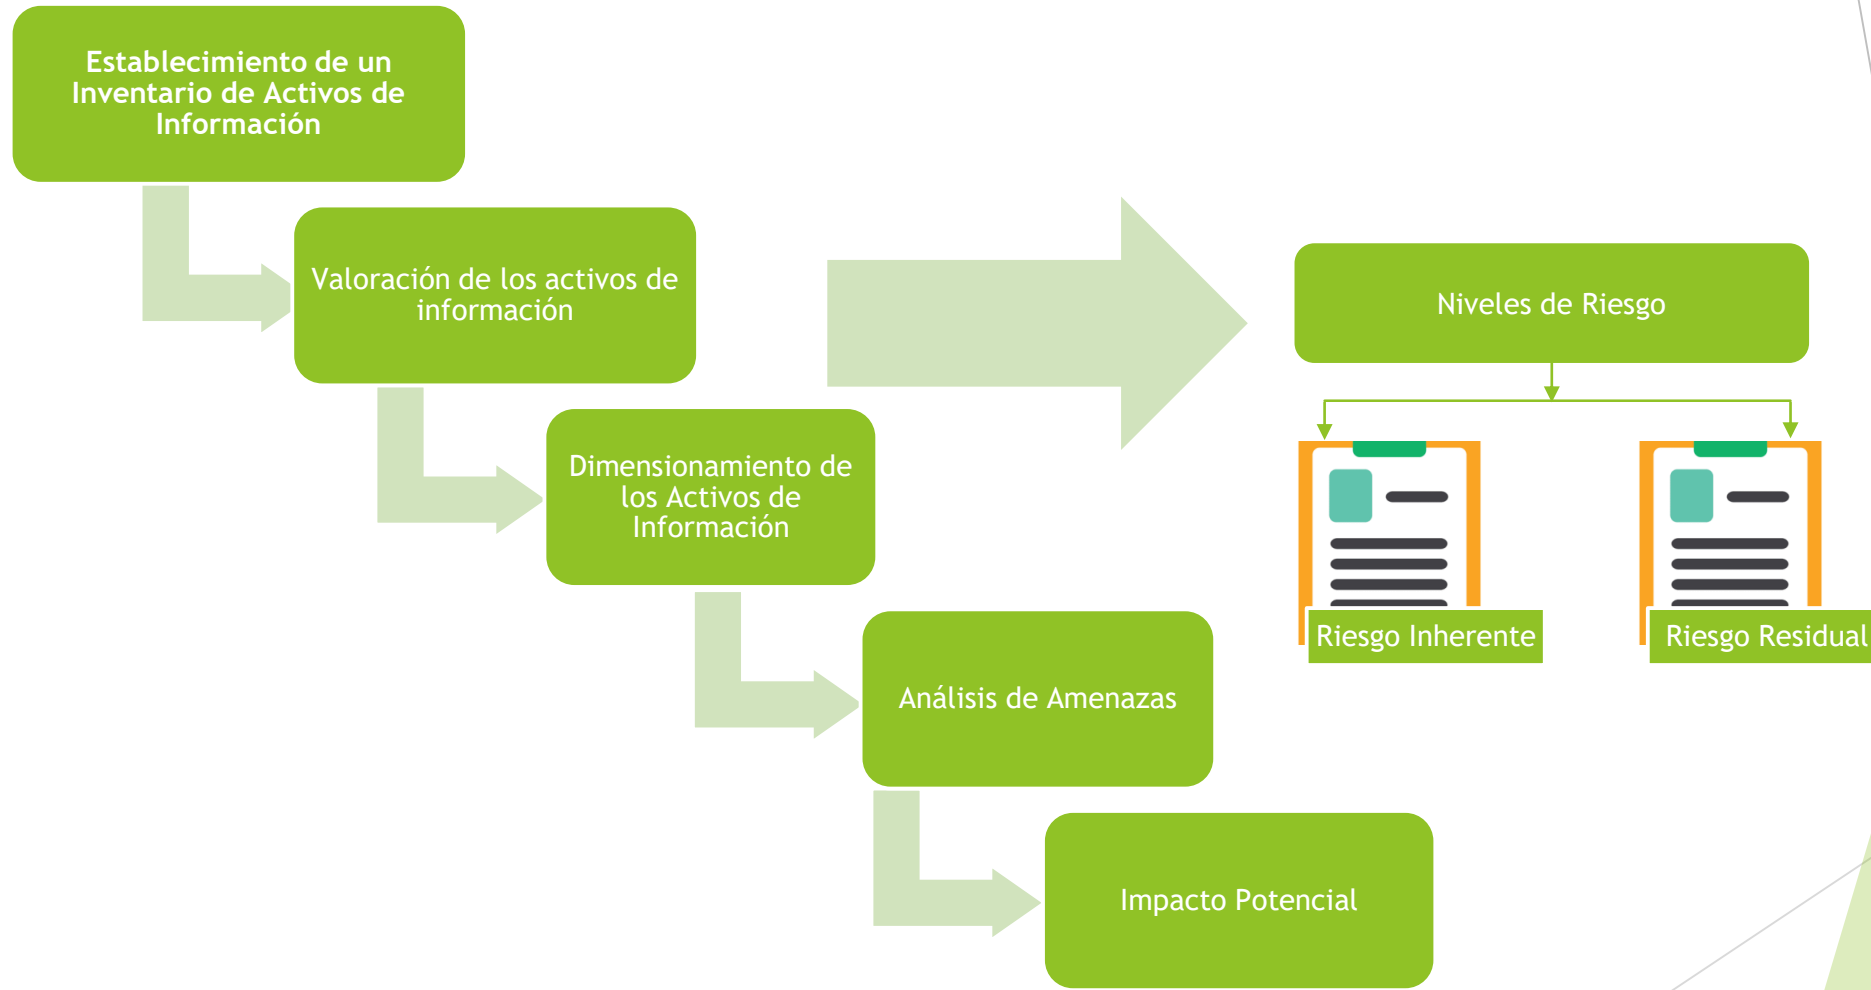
Establecimiento de un Inventario de Activos de Información

Valoración de los activos de información

Dimensionamiento de los Activos de Información

Análisis de Amenazas

Impacto Potencial

Niveles de Riesgo

Riesgo Inherente

Riesgo Residual